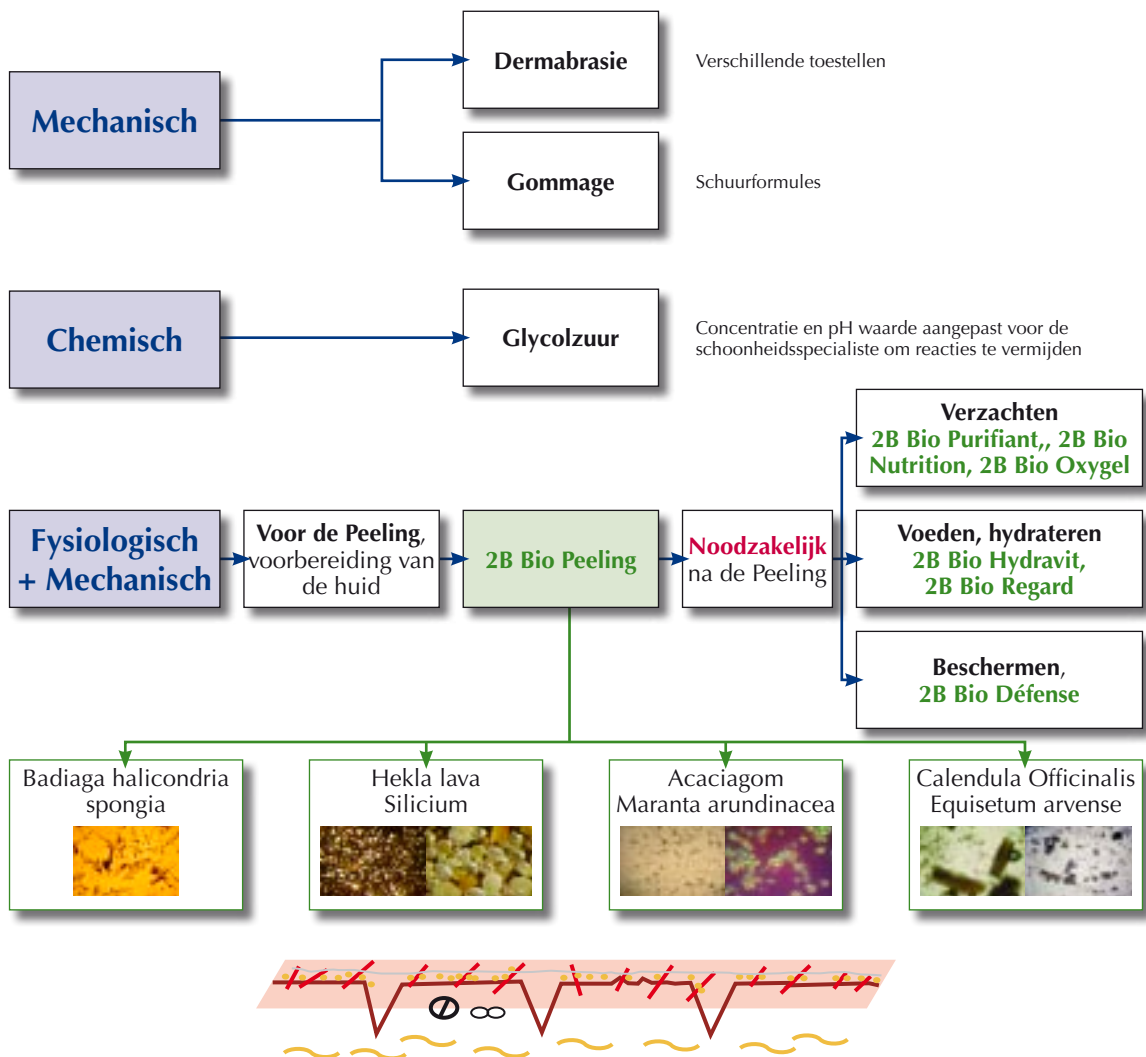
Mechanisch

Dermabrasie

Verschillende toestellen

Gommage

Schuurformules

Chemisch

Glycolzuur

Concentratie en pH waarde aangepast voor de schoonheidsspecialiste om reacties te vermijden

Verzachten
2B Bio Purifiant,, 2B Bio Nutrition, 2B Bio Oxygel

Fysiologisch + Mechanisch

Voor de Peeling, voorbereiding van de huid

2B Bio Peeling

Noodzakelijk na de Peeling

Voeden, hydrateren
2B Bio Hydravit,
2B Bio Regard

Beschermen,
2B Bio Défense

Badiaga halicondria spongia

Hekla lava
Silicium

Acaciagom
Maranta arundinacea

Calendula Officinalis
Equisetum arvense